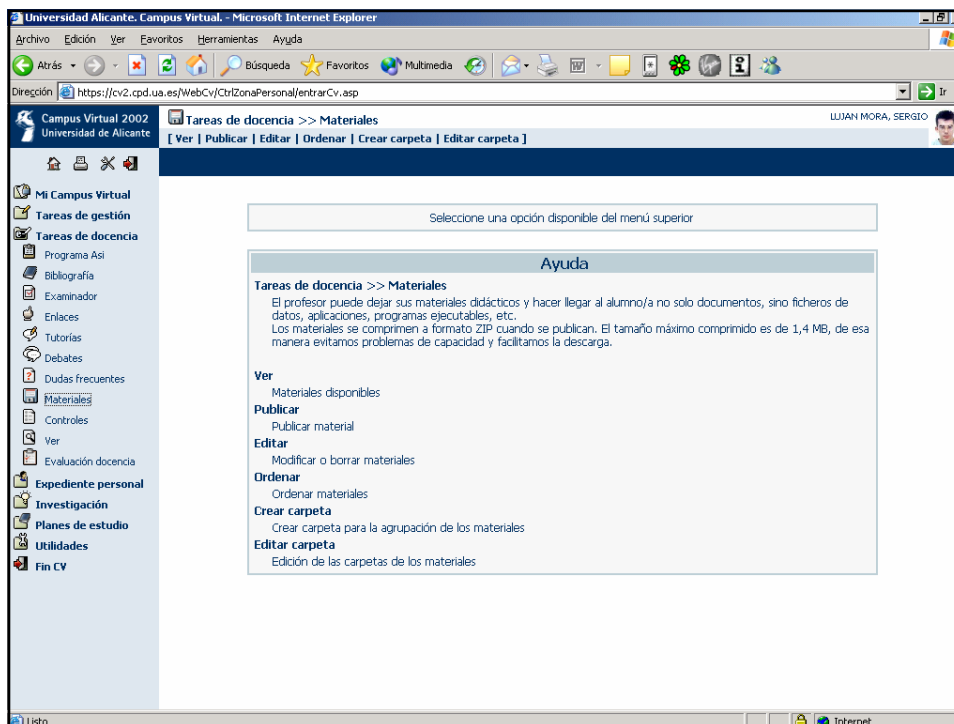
Universidad Alicante. Campus Virtual. - Microsoft Internet Explorer

Archivo Edición Ver Favoritos Herramientas Ayuda

Atrás Búsqueda Favoritos Multimedia

Dirección https://cv2.cpd.ua.es/WebCv/CtrlZonaPersonal/entrarCv.asp Ir

Campus Virtual 2002
Universidad de Alicante

Tareas de docencia >> Materiales
[ Ver | Publicar | Editar | Ordenar | Crear carpeta | Editar carpeta ]

LUJAN MORA, SERGIO

Mi Campus Virtual
Tareas de gestión
Tareas de docencia
Programa Asi
Bibliografía
Examinador
Enlaces
Tutorías
Debates
Dudas frecuentes
Materiales
Controles
Ver
Evaluación docencia
Expediente personal
Investigación
Planes de estudio
Utilidades
Fin CV

Seleccione una opción disponible del menú superior

Ayuda

Tareas de docencia >> Materiales
El profesor puede dejar sus materiales didácticos y hacer llegar al alumno/a no solo documentos, sino ficheros de datos, aplicaciones, programas ejecutables, etc.
Los materiales se comprimen a formato ZIP cuando se publican. El tamaño máximo comprimido es de 1,4 MB, de esa manera evitamos problemas de capacidad y facilitamos la descarga.

Ver
Materiales disponibles
Publicar
Publicar material
Editar
Modificar o borrar materiales
Ordenar
Ordenar materiales
Crear carpeta
Crear carpeta para la agrupación de los materiales
Editar carpeta
Edición de las carpetas de los materiales

Listo
Internet